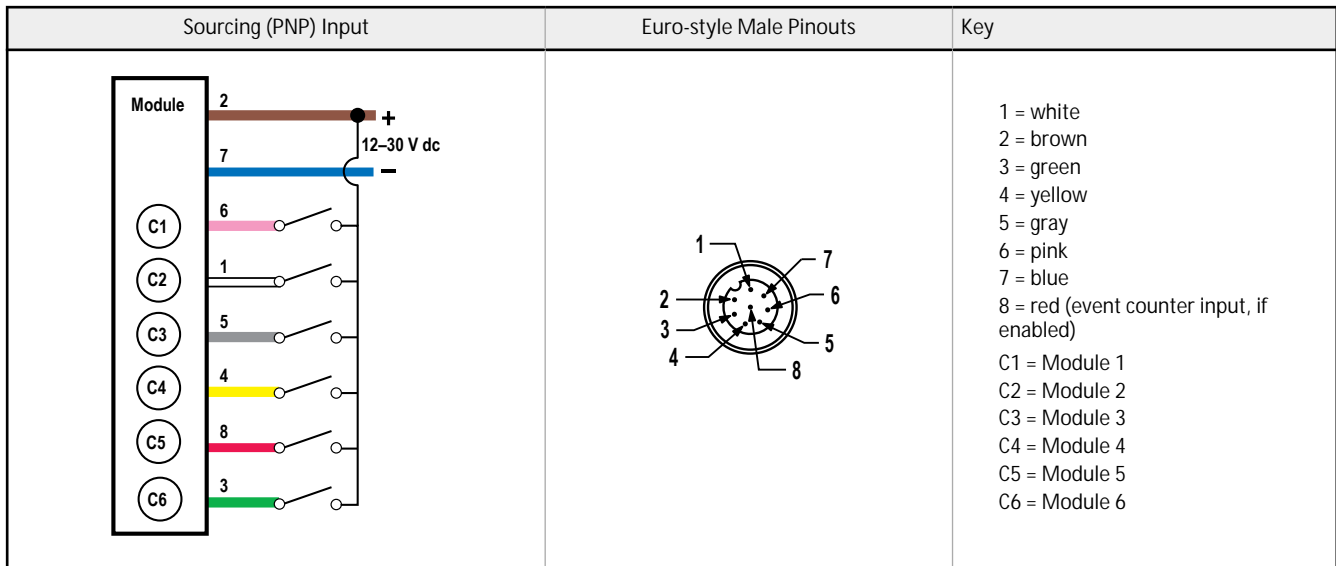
| Sourcing (PNP) Input | Euro-style Male Pinouts | Key |
|---|---|---|
| Module 2 + 12–30 V dc 7 – C1 6 C2 1 C3 5 C4 4 C5 8 C6 3 | 1 7 2 6 3 5 4 8 | 1 = white<br>2 = brown<br>3 = green<br>4 = yellow<br>5 = gray<br>6 = pink<br>7 = blue<br>8 = red (event counter input, if enabled)<br>C1 = Module 1<br>C2 = Module 2<br>C3 = Module 3<br>C4 = Module 4<br>C5 = Module 5<br>C6 = Module 6 |